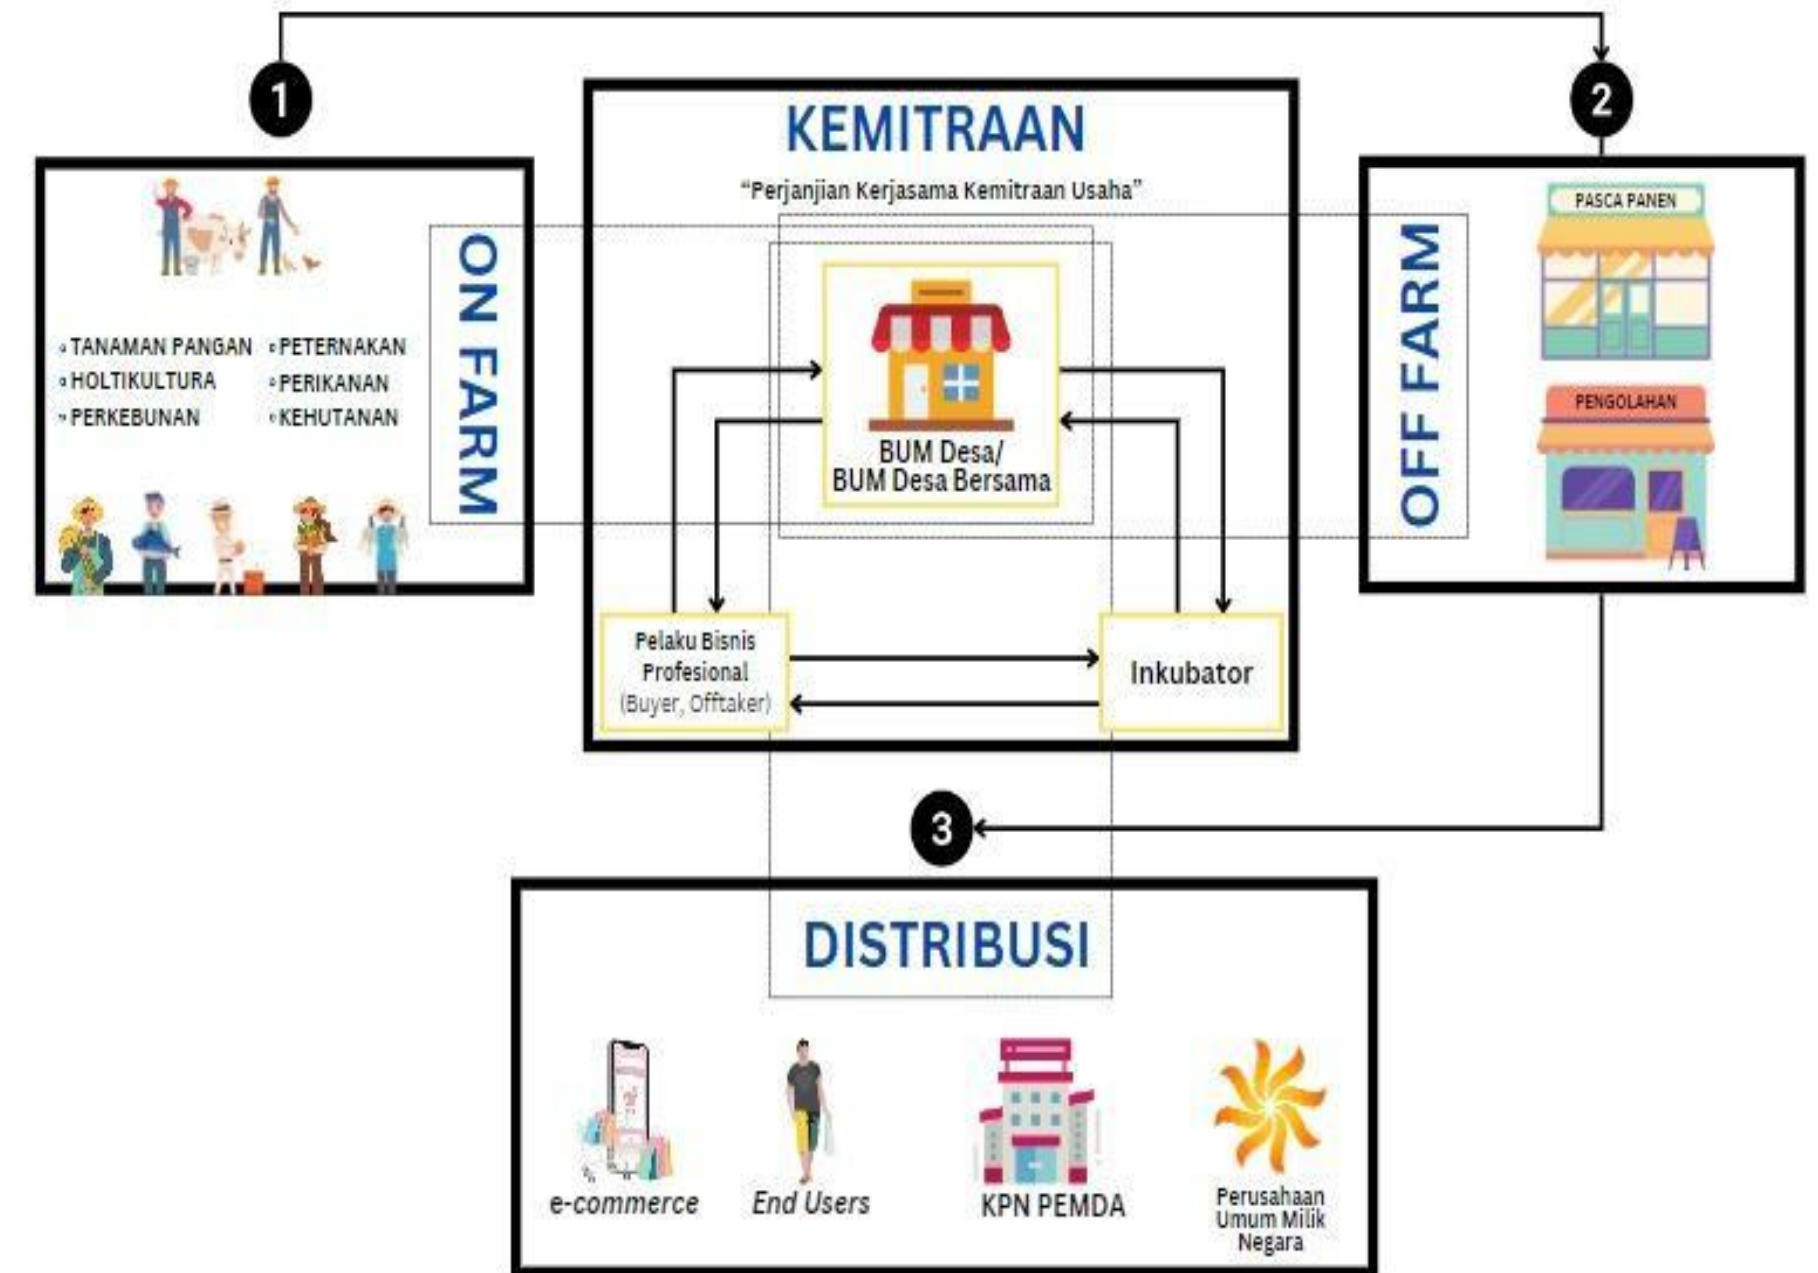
1

2

KEMITRAAN

"Perjanjian Kerjasama Kemitraan Usaha"

TANAMAN PANGAN
HOLTIKULTURA
PERKEBUNAN
PETERNAKAN
PERIKANAN
KEHUTANAN

ON FARM

BUM Desa/
BUM Desa Bersama

Pelaku Bisnis Profesional (Buyer, Offtaker)

Inkubator

OFF FARM

PASCA PANEN

PENGOLAHAN

3

DISTRIBUSI

e-commerce

End Users

KPN PEMDA

Perusahaan Umum Milik Negara